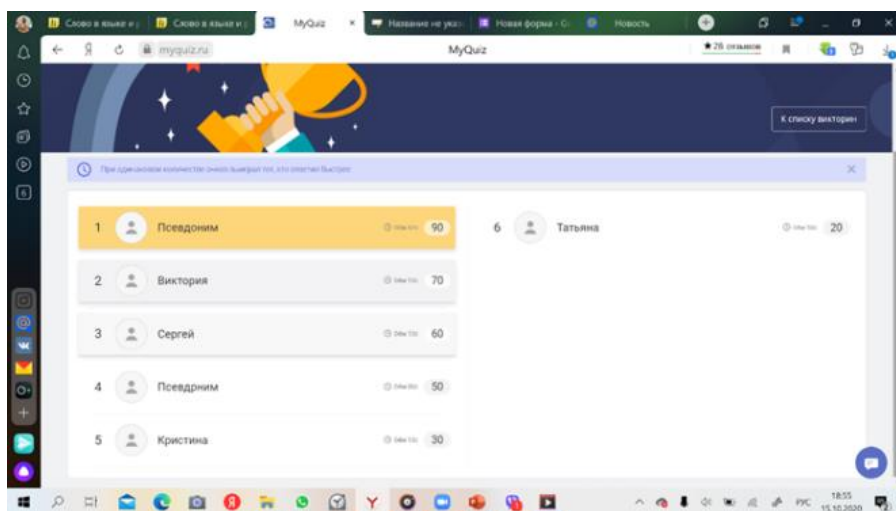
Слово в языке и | Слово в языке и | MyQuiz | Название не указ | Новая форма - | Новость

Я myquiz.ru MyQuiz ★28 отзывов

К списку викторин

При одинаковом количестве очков выиграл тот, кто ответил быстрее

1 Псевдоним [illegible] 90
2 Виктория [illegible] 70
3 Сергей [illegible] 60
4 Псевдрним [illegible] 50
5 Кристина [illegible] 30

6 Татьяна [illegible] 20

РУС 18:55 15.10.2020